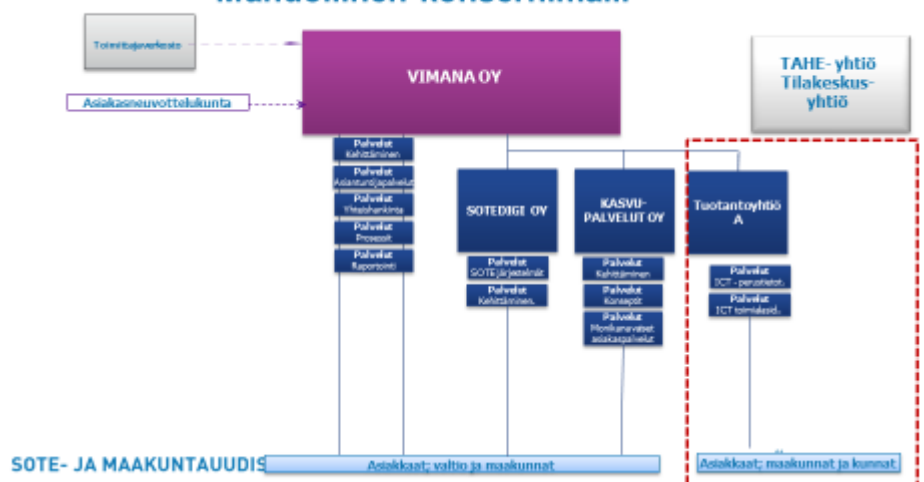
Mahdollinen konsernimalli

Toimittajaverkosto

Asiakasneuvottelukunta

VIMANA OY

TAHE- yhtiö
Tilakeskus-yhtiö

Palvelut
Kehittäminen

Palvelut
Asiantuntijapalvelut

Palvelut
Yhteishankinta

Palvelut
Prosessit

Palvelut
Raportointi

SOTEDIGI OY

Palvelut
SOTE järjestelmät

Palvelut
Kehittäminen.

KASVU-PALVELUT OY

Palvelut
Kehittäminen

Palvelut
Konseptit

Palvelut
Monikanavaiset asiakaspalvelut

Tuotantoyhtiö A

Palvelut
ICT - perustiet.

Palvelut
ICT toimialasid.

SOTE- JA MAAKUNTAUUDIS

Asiakkaat; valtio ja maakunnat

Asiakkaat; maakunnat ja kunnat